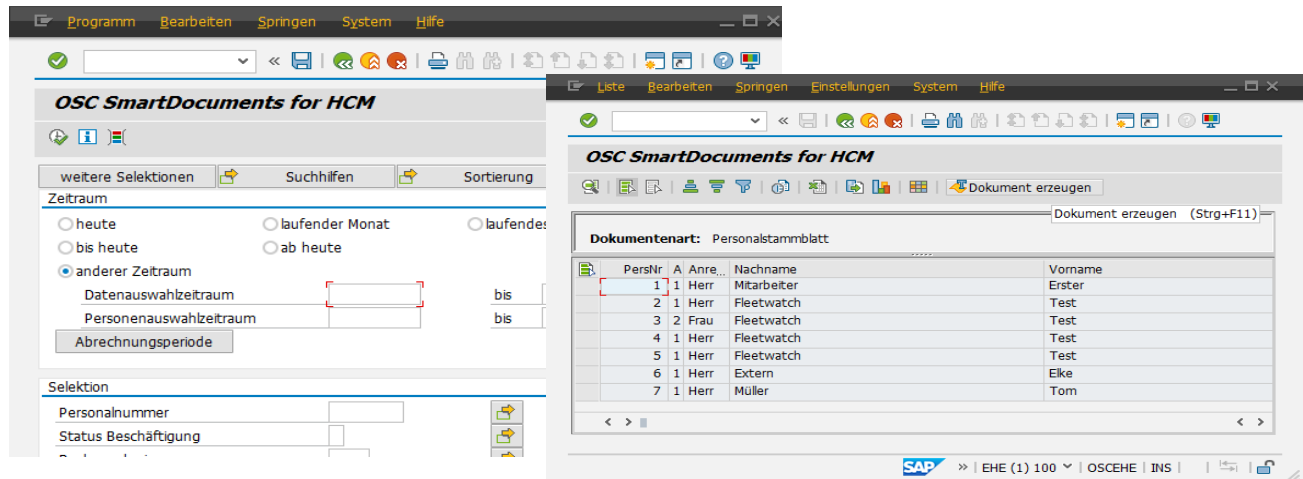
Programm Bearbeiten Springen System Hilfe

OSC SmartDocuments for HCM

weitere Selektionen | Suchhilfen | Sortierung

Zeitraum
heute
laufender Monat
laufendes
bis heute
ab heute
anderer Zeitraum
Datenauswahlzeitraum bis
Personenauswahlzeitraum bis
Abrechnungsperiode

Selektion
Personalnummer
Status Beschäftigung

Liste Bearbeiten Springen Einstellungen System Hilfe

OSC SmartDocuments for HCM

Dokument erzeugen

Dokument erzeugen (Strg+F11)

Dokumentenart: Personalstammblatt

| PersNr | A | Anre... | Nachname | Vorname |
|---|---|---|---|---|
| 1 | 1 | Herr | Mitarbeiter | Erster |
| 2 | 1 | Herr | Fleetwatch | Test |
| 3 | 2 | Frau | Fleetwatch | Test |
| 4 | 1 | Herr | Fleetwatch | Test |
| 5 | 1 | Herr | Fleetwatch | Test |
| 6 | 1 | Herr | Extern | Elke |
| 7 | 1 | Herr | Müller | Tom |

SAP » EHE (1) 100 | OSCEHE | INS